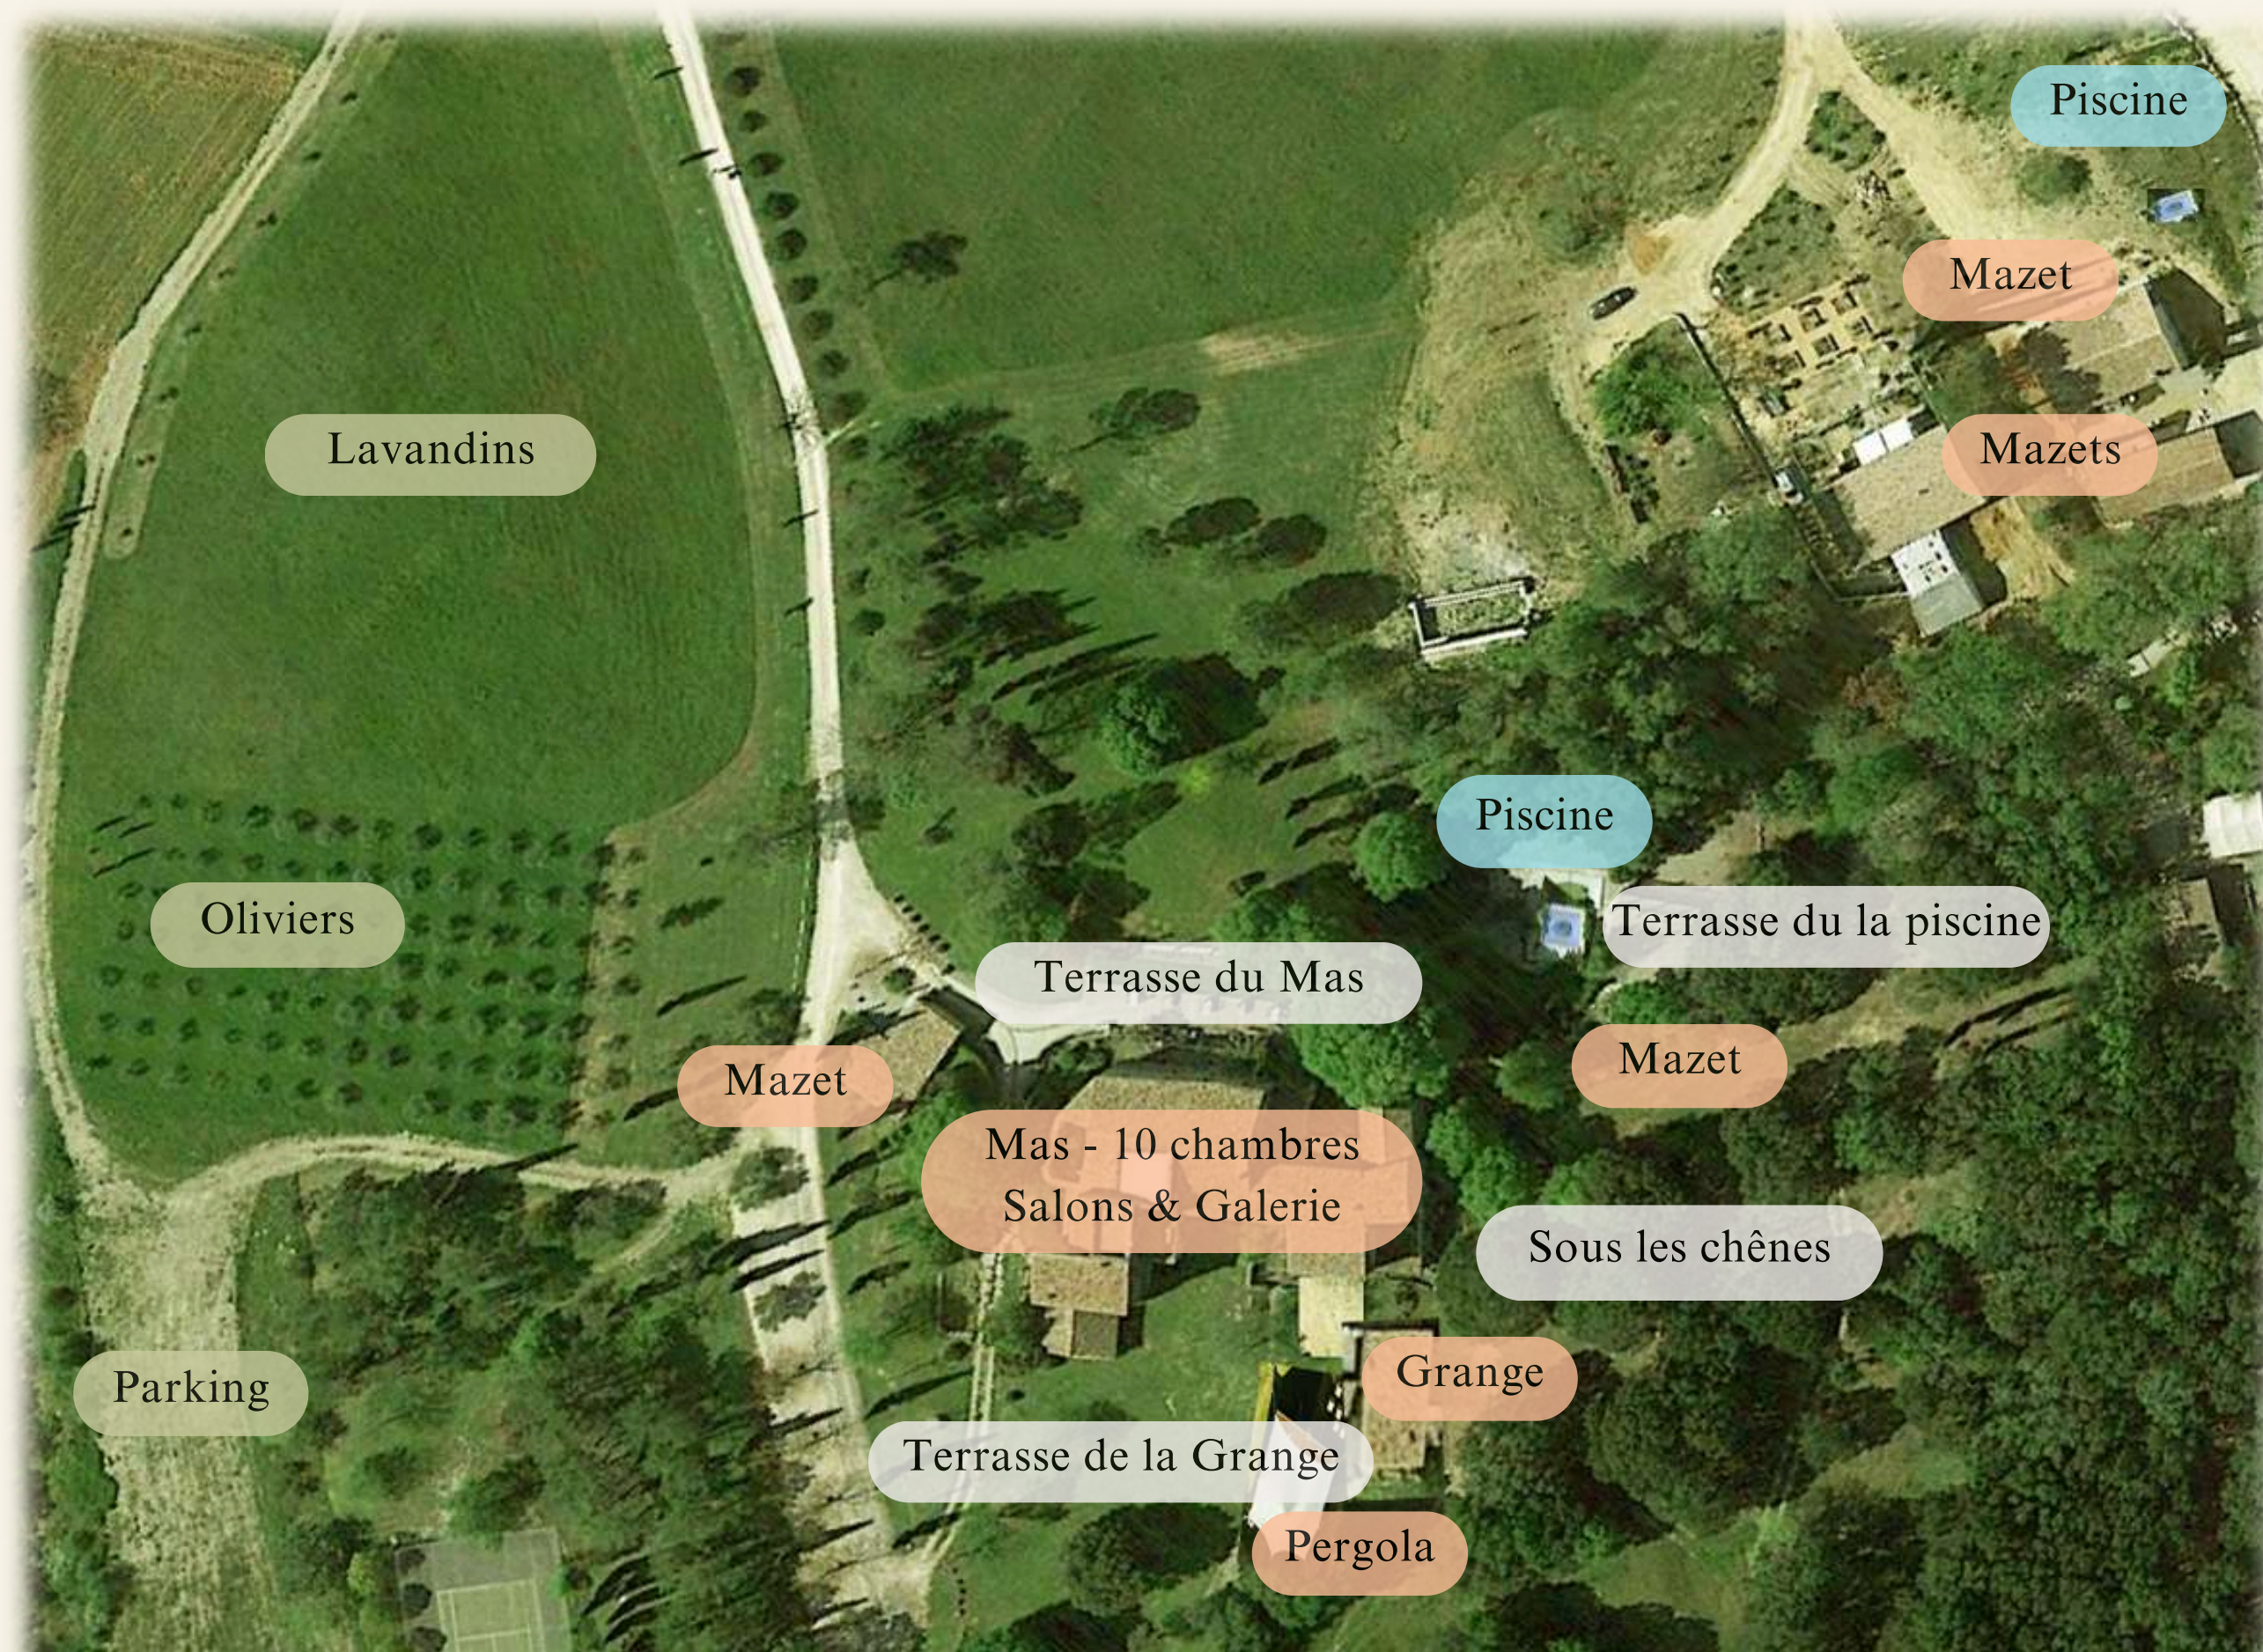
Piscine

Mazet

Mazets

Lavandins

Piscine

Terrasse du la piscine

Oliviers

Terrasse du Mas

Mazet

Mazet

Mas - 10 chambres
Salons & Galerie

Sous les chênes

Parking

Grange

Terrasse de la Grange

Pergola